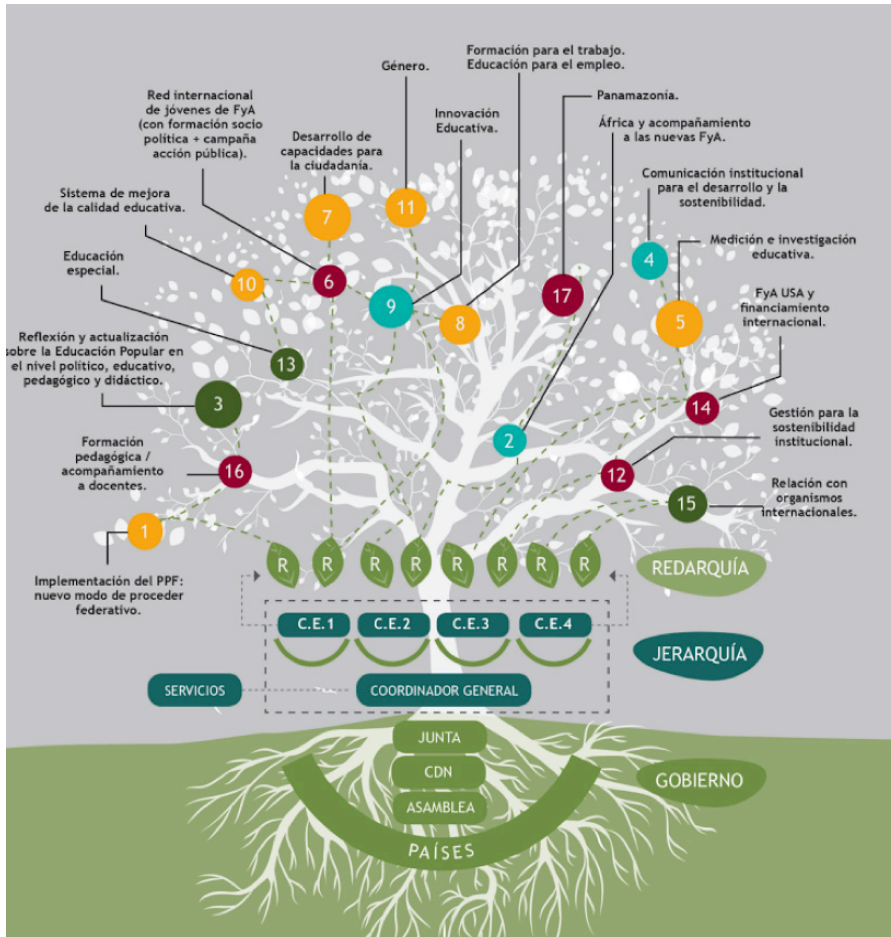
Red internacional de jóvenes de FyA (con formación socio política + campaña acción pública).

Desarrollo de capacidades para la ciudadanía.

Género.

Formación para el trabajo. Educación para el empleo.

Innovación Educativa.

Panamazonía.

África y acompañamiento a las nuevas FyA.

Comunicación institucional para el desarrollo y la sostenibilidad.

Sistema de mejora de la calidad educativa.

Educación especial.

Medición e investigación educativa.

FyA USA y financiamiento internacional.

Reflexión y actualización sobre la Educación Popular en el nivel político, educativo, pedagógico y didáctico.

Gestión para la sostenibilidad institucional.

Formación pedagógica / acompañamiento a docentes.

Relación con organismos internacionales.

7 11 10 6 9 8 17 4 5 13 3 14 2 16 12 15 1

Implementación del PPF: nuevo modo de proceder federativo.

R R R R R R R R

REDARQUÍA

C.E.1 C.E.2 C.E.3 C.E.4

JERARQUÍA

SERVICIOS

COORDINADOR GENERAL

JUNTA

CDN

ASAMBLEA

GOBIERNO

PAÍSES